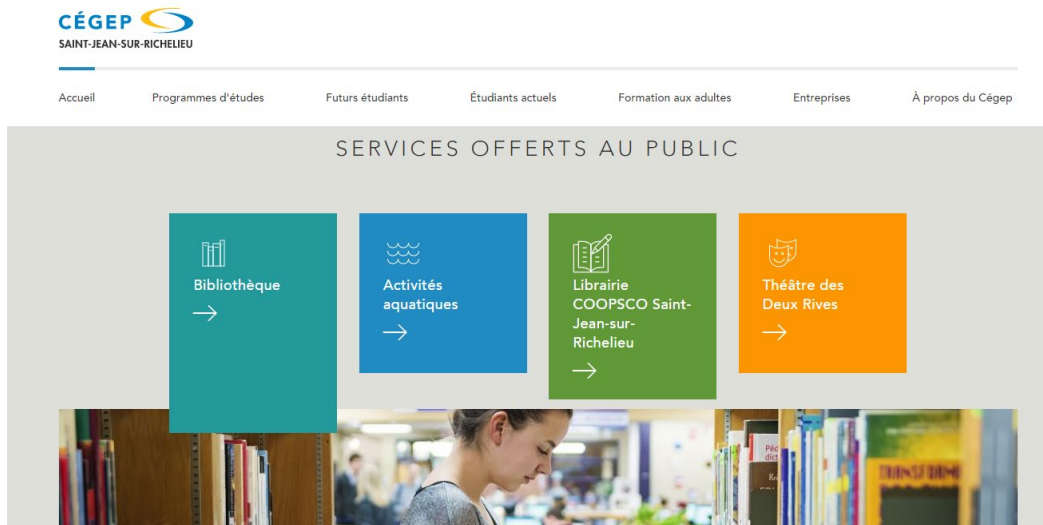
CÉGEP
SAINT-JEAN-SUR-RICHELIEU

Accueil Programmes d'études Futurs étudiants Étudiants actuels Formation aux adultes Entreprises À propos du Cégep

SERVICES OFFERTS AU PUBLIC

Bibliothèque
→

Activités aquatiques
→

Librairie COOPSCO Saint-Jean-sur-Richelieu
→

Théâtre des Deux Rives
→

Péd dict

TRANSFORM